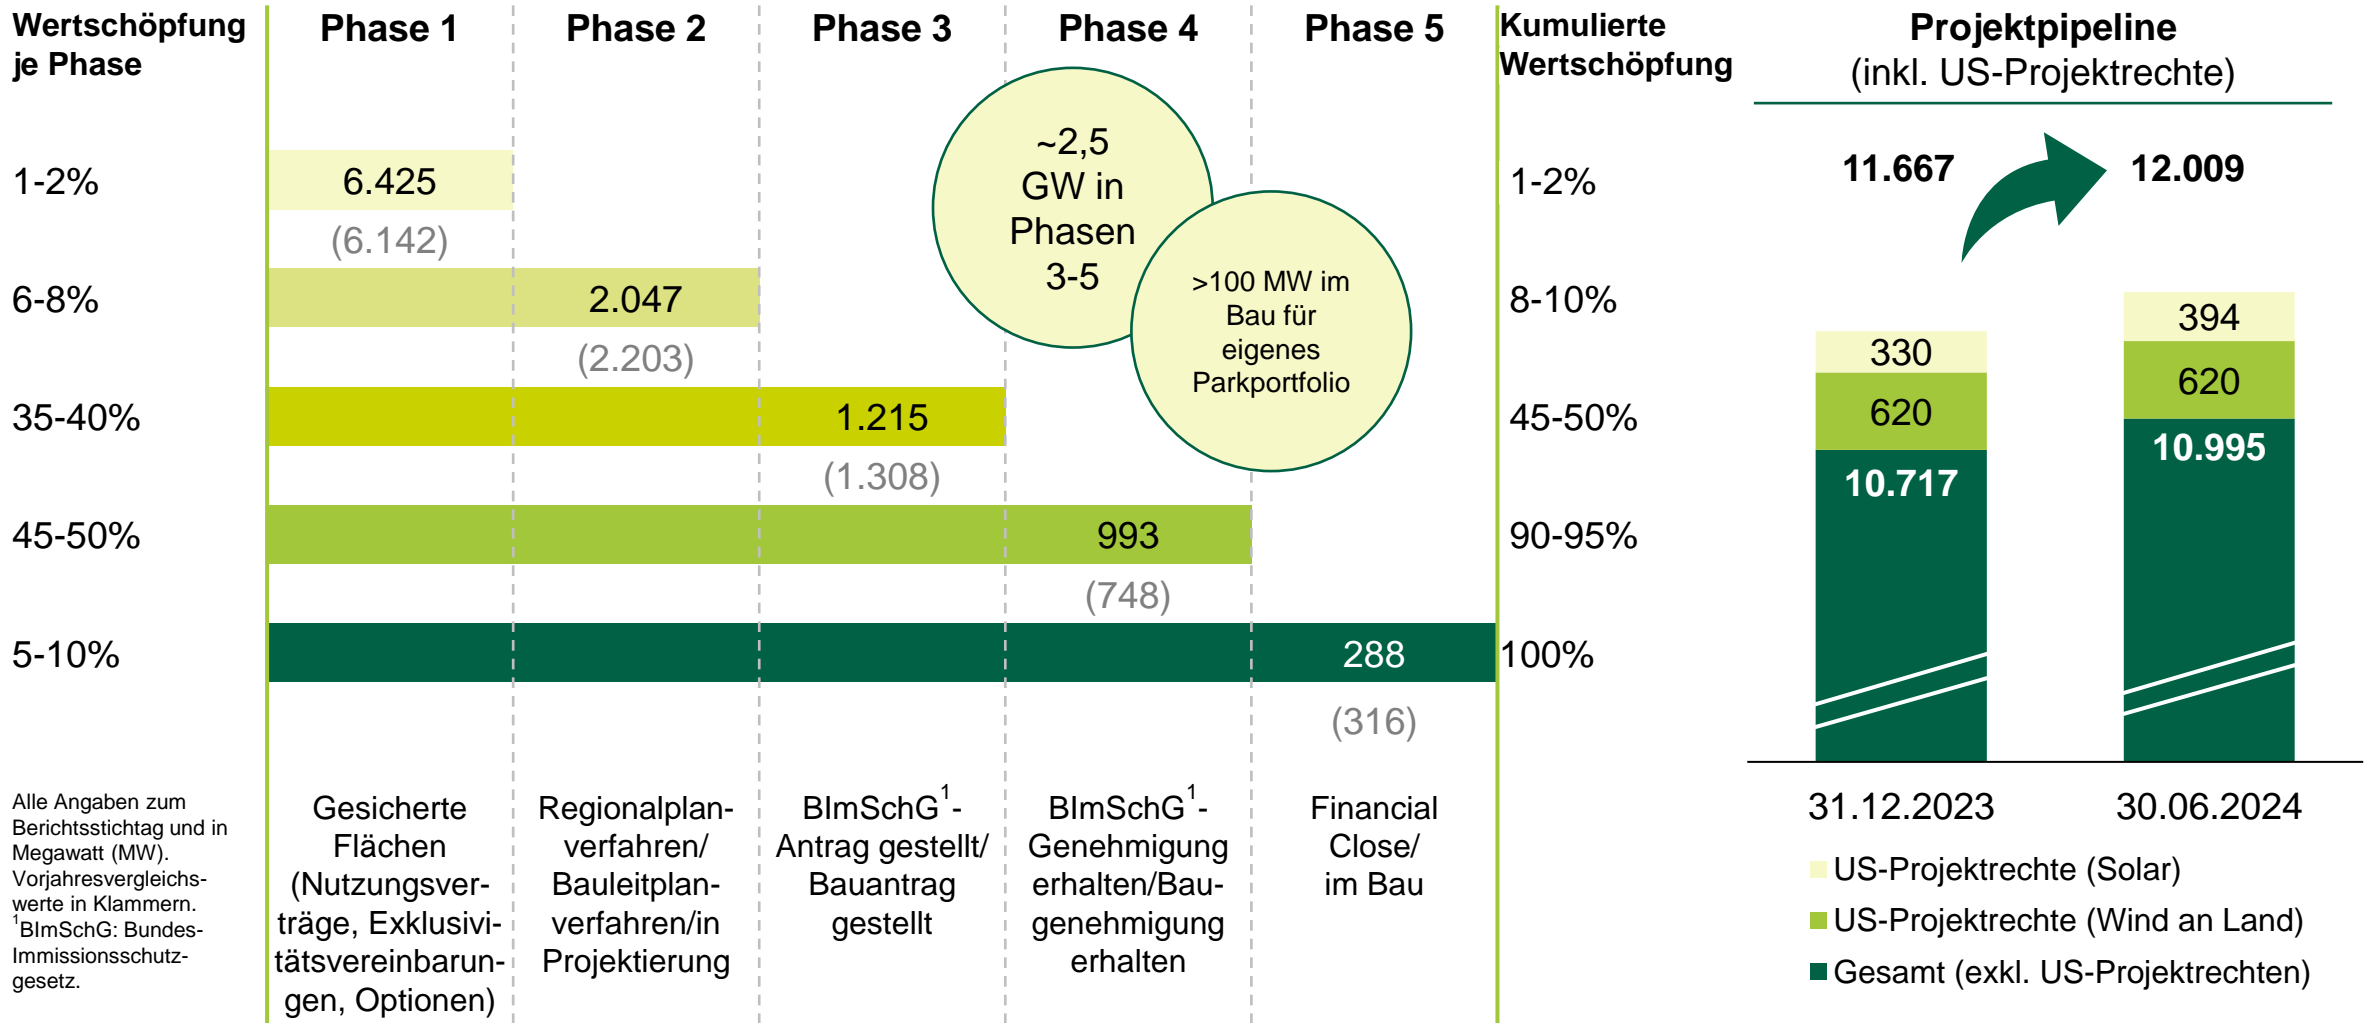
Wertschöpfung je Phase

Phase 1 Phase 2 Phase 3 Phase 4 Phase 5

Kumulierte Wertschöpfung

Projektpipeline (inkl. US-Projektrechte)

1-2% 6.425 (6.142) 1-2%

6-8% 2.047 (2.203) 8-10%

35-40% 1.215 (1.308) 45-50%

45-50% 993 (748) 90-95%

5-10% 288 (316) 100%

~2,5 GW in Phasen 3-5

>100 MW im Bau für eigenes Parkportfolio

11.667 12.009

330
620
10.717

394
620
10.995

31.12.2023 30.06.2024

US-Projektrechte (Solar)
US-Projektrechte (Wind an Land)
Gesamt (exkl. US-Projektrechten)

Alle Angaben zum Berichtsstichtag und in Megawatt (MW). Vorjahresvergleichswerte in Klammern. $^1$BImSchG: Bundes-Immissionsschutzgesetz.

Gesicherte Flächen (Nutzungsverträge, Exklusivitätsvereinbarungen, Optionen)

Regionalplanverfahren/ Bauleitplanverfahren/in Projektierung

BImSchG$^1$-Antrag gestellt/ Bauantrag gestellt

BImSchG$^1$-Genehmigung erhalten/Baugenehmigung erhalten

Financial Close/ im Bau